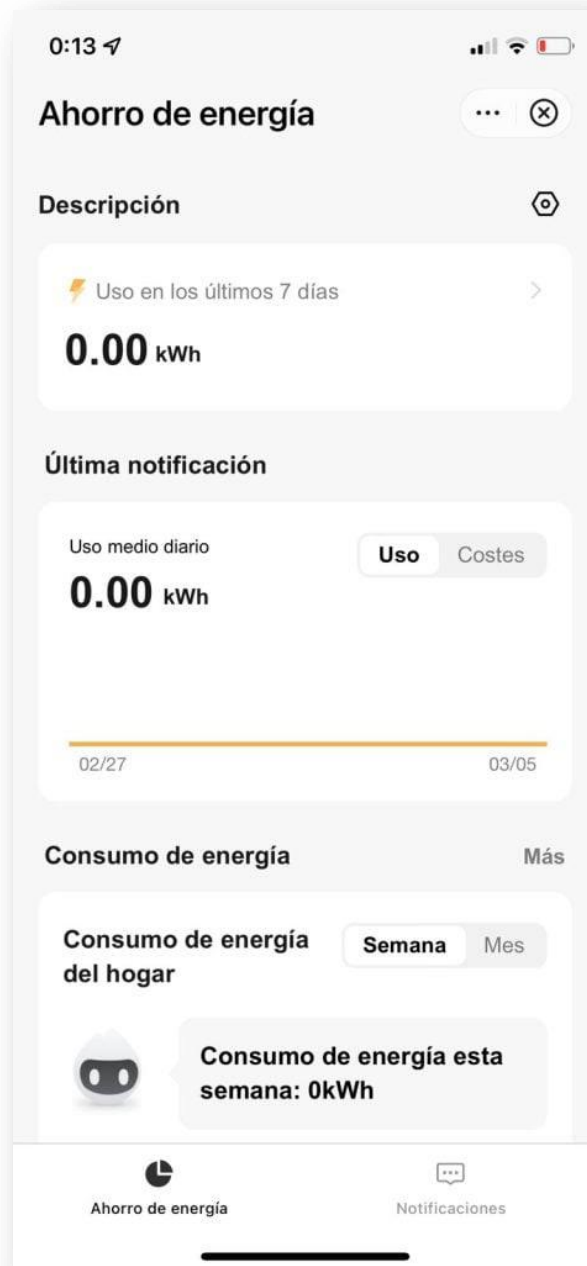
0:13

Ahorro de energía

Descripción

Uso en los últimos 7 días

0.00 kWh

Última notificación

Uso medio diario

Uso Costes

0.00 kWh

02/27 03/05

Consumo de energía

Más

Consumo de energía del hogar

Semana Mes

Consumo de energía esta semana: 0kWh

Ahorro de energía

Notificaciones